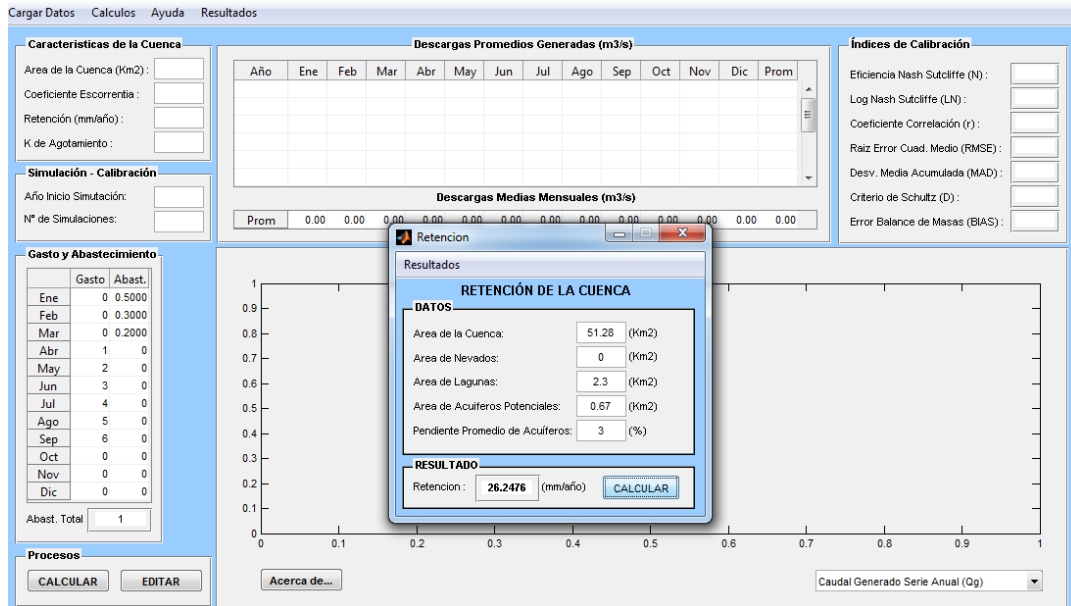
Cargar Datos Calculos Ayuda Resultados

Caracteristicas de la Cuenca
Area de la Cuenca (Km2) :
Coeficiente Escorrentia :
Retención (mm/año) :
K de Agotamiento :

Simulación - Calibración
Año Inicio Simutación:
N° de Simulaciones:

Gasto y Abastecimiento

| | Gasto | Abast. |
|---|---|---|
| Ene | 0 | 0.5000 |
| Feb | 0 | 0.3000 |
| Mar | 0 | 0.2000 |
| Abr | 1 | 0 |
| May | 2 | 0 |
| Jun | 3 | 0 |
| Jul | 4 | 0 |
| Ago | 5 | 0 |
| Sep | 6 | 0 |
| Oct | 0 | 0 |
| Nov | 0 | 0 |
| Dic | 0 | 0 |

Abast. Total 1

Procesos
CALCULAR EDITAR

Descargas Promedios Generadas (m3/s)

| Año | Ene | Feb | Mar | Abr | May | Jun | Jul | Ago | Sep | Oct | Nov | Dic | Prom |
|---|---|---|---|---|---|---|---|---|---|---|---|---|---|

Descargas Medias Mensuales (m3/s)

| Prom | 0.00 | 0.00 | 0.00 | 0.00 | 0.00 | 0.00 | 0.00 | 0.00 | 0.00 | 0.00 | 0.00 | 0.00 | 0.00 |
|---|---|---|---|---|---|---|---|---|---|---|---|---|---|

Índices de Calibración
Eficiencia Nash Sutcliffe (N) :
Log Nash Sutcliffe (LN) :
Coeficiente Correlación (r) :
Raiz Error Cuad. Medio (RMSE) :
Desv. Media Acumulada (MAD) :
Criterio de Schultz (D) :
Error Balance de Masas (BIAS) :

Retencion
Resultados
RETENCIÓN DE LA CUENCA
DATOS
Area de la Cuenca: 51.28 (Km2)
Area de Nevados: 0 (Km2)
Area de Lagunas: 2.3 (Km2)
Area de Acuiferos Potenciales: 0.67 (Km2)
Pendiente Promedio de Acuíferos: 3 (%)
RESULTADO
Retencion : 26.2476 (mm/año) CALCULAR

1
0.9
0.8
0.7
0.6
0.5
0.4
0.3
0.2
0.1
0
0 0.1 0.2 0.3 0.4 0.5 0.6 0.7 0.8 0.9 1

Acerca de...
Caudal Generado Serie Anual (Qg)